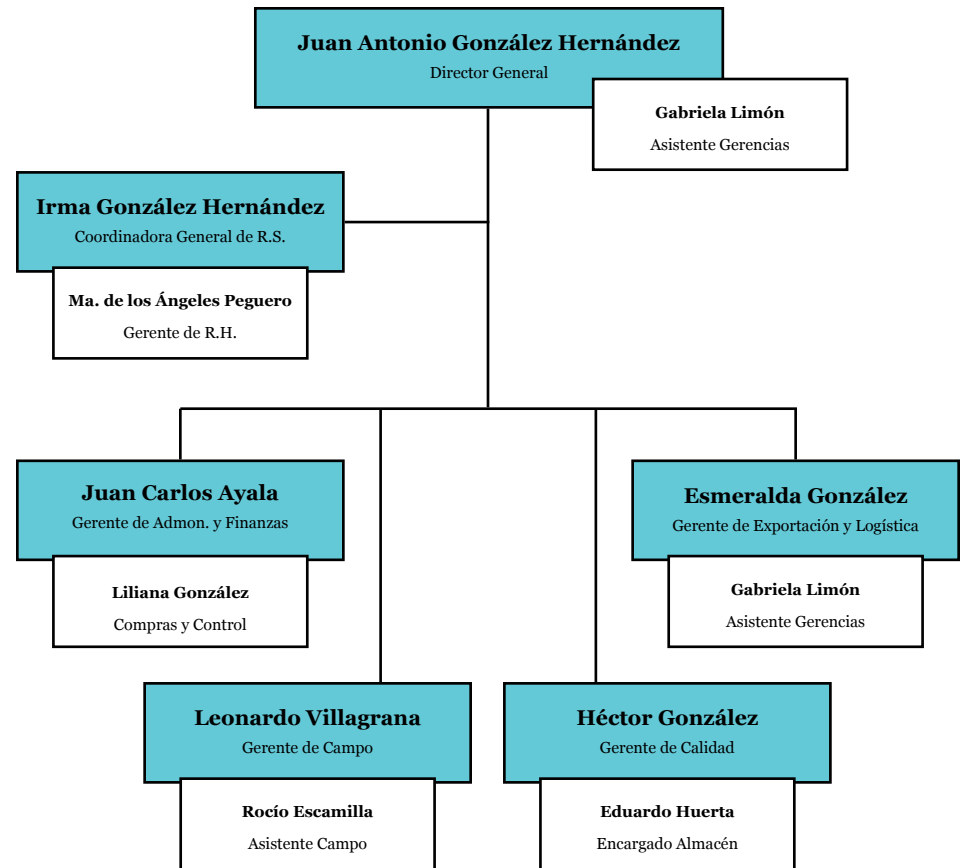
Juan Antonio González Hernández
Director General

Gabriela Limón
Asistente Gerencias

Irma González Hernández
Coordinadora General de R.S.

Ma. de los Ángeles Peguero
Gerente de R.H.

Juan Carlos Ayala
Gerente de Admon. y Finanzas

Liliana González
Compras y Control

Esmeralda González
Gerente de Exportación y Logística

Gabriela Limón
Asistente Gerencias

Leonardo Villagrana
Gerente de Campo

Rocío Escamilla
Asistente Campo

Héctor González
Gerente de Calidad

Eduardo Huerta
Encargado Almacén